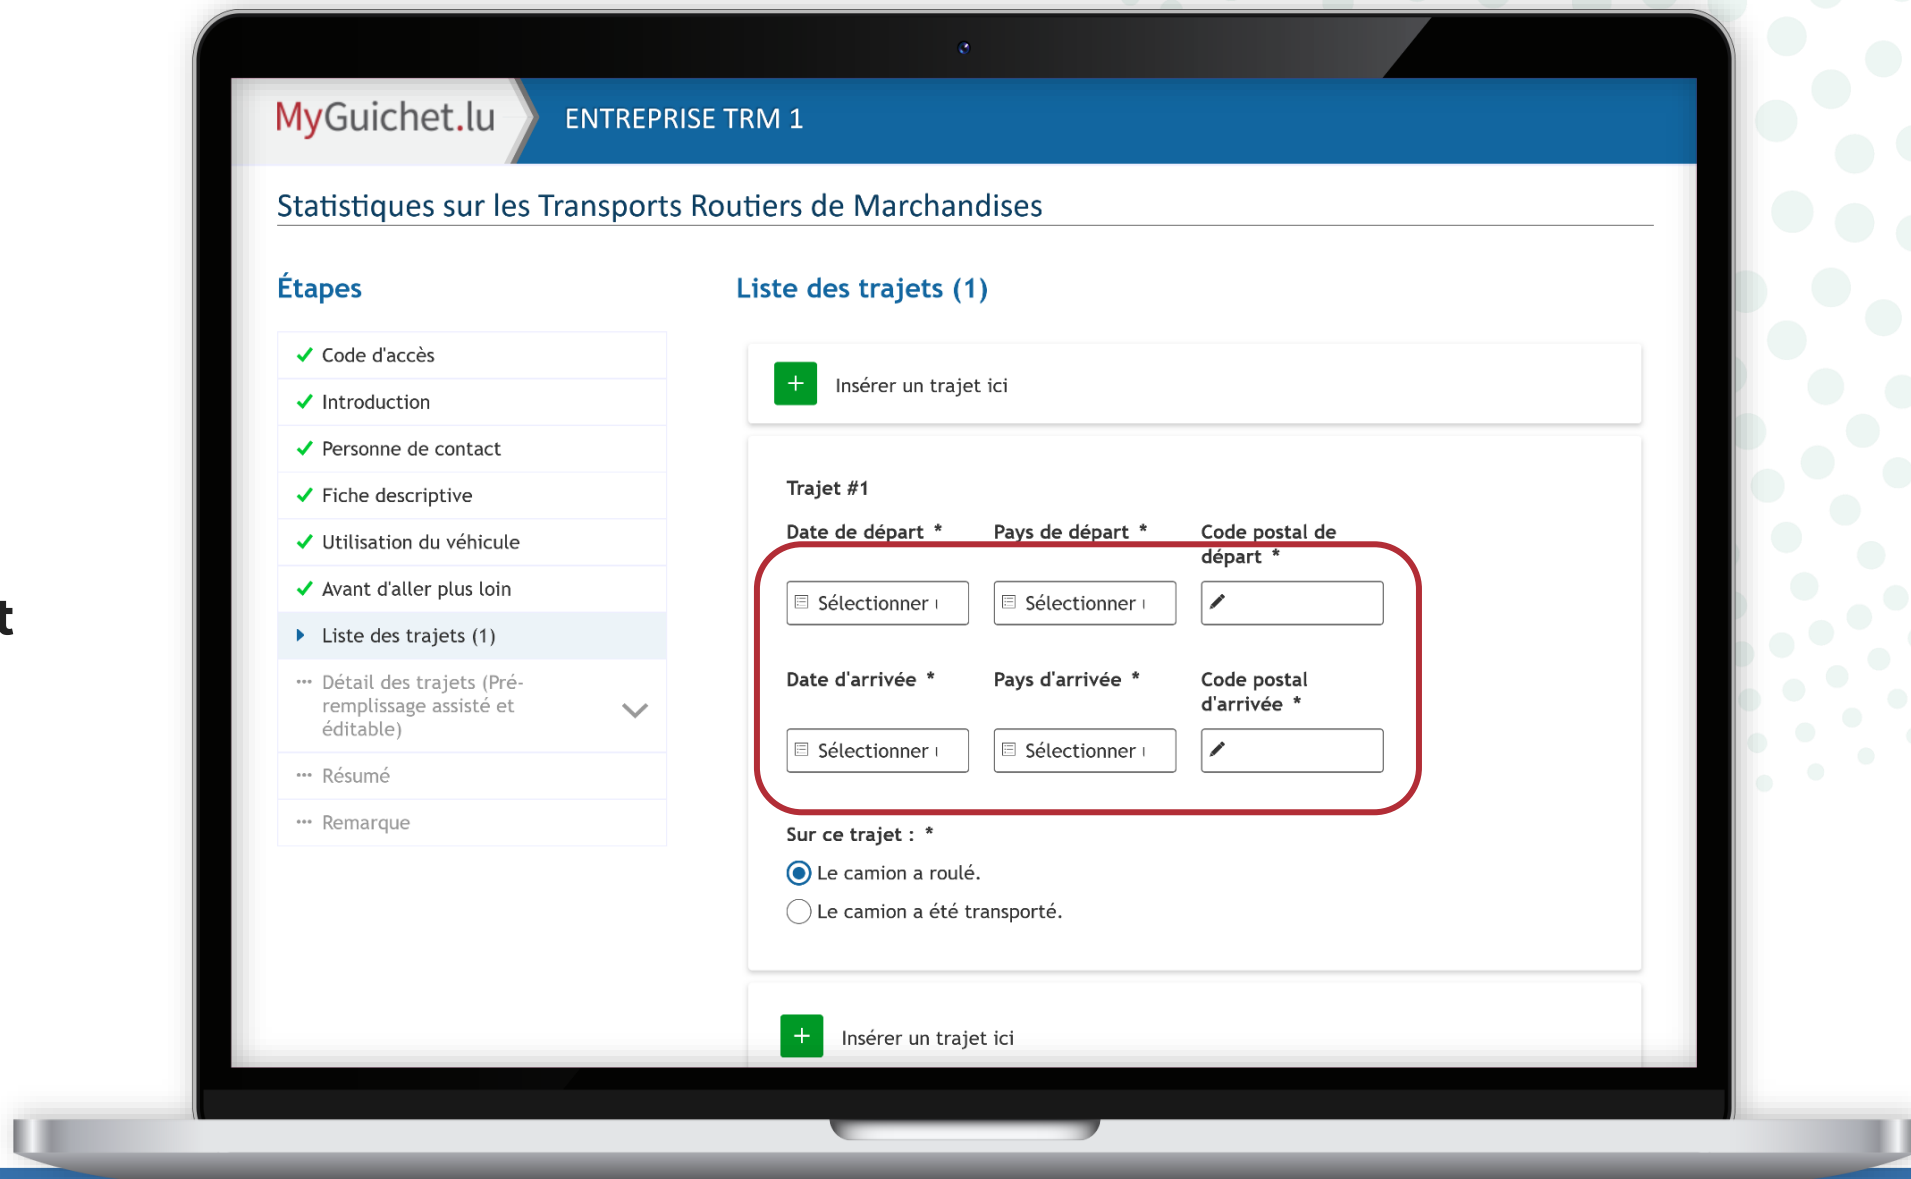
t

MyGuichet.lu

ENTREPRISE TRM 1

Statistiques sur les Transports Routiers de Marchandises

Étapes

✓ Code d'accès
✓ Introduction
✓ Personne de contact
✓ Fiche descriptive
✓ Utilisation du véhicule
✓ Avant d'aller plus loin
Liste des trajets (1)
Détail des trajets (Pré-remplissage assisté et éditable)
Résumé
Remarque

Liste des trajets (1)

+ Insérer un trajet ici

Trajet #1

Date de départ *
Sélectionner
Pays de départ *
Sélectionner
Code postal de départ *

Date d'arrivée *
Sélectionner
Pays d'arrivée *
Sélectionner
Code postal d'arrivée *

Sur ce trajet : *
Le camion a roulé.
Le camion a été transporté.

+ Insérer un trajet ici